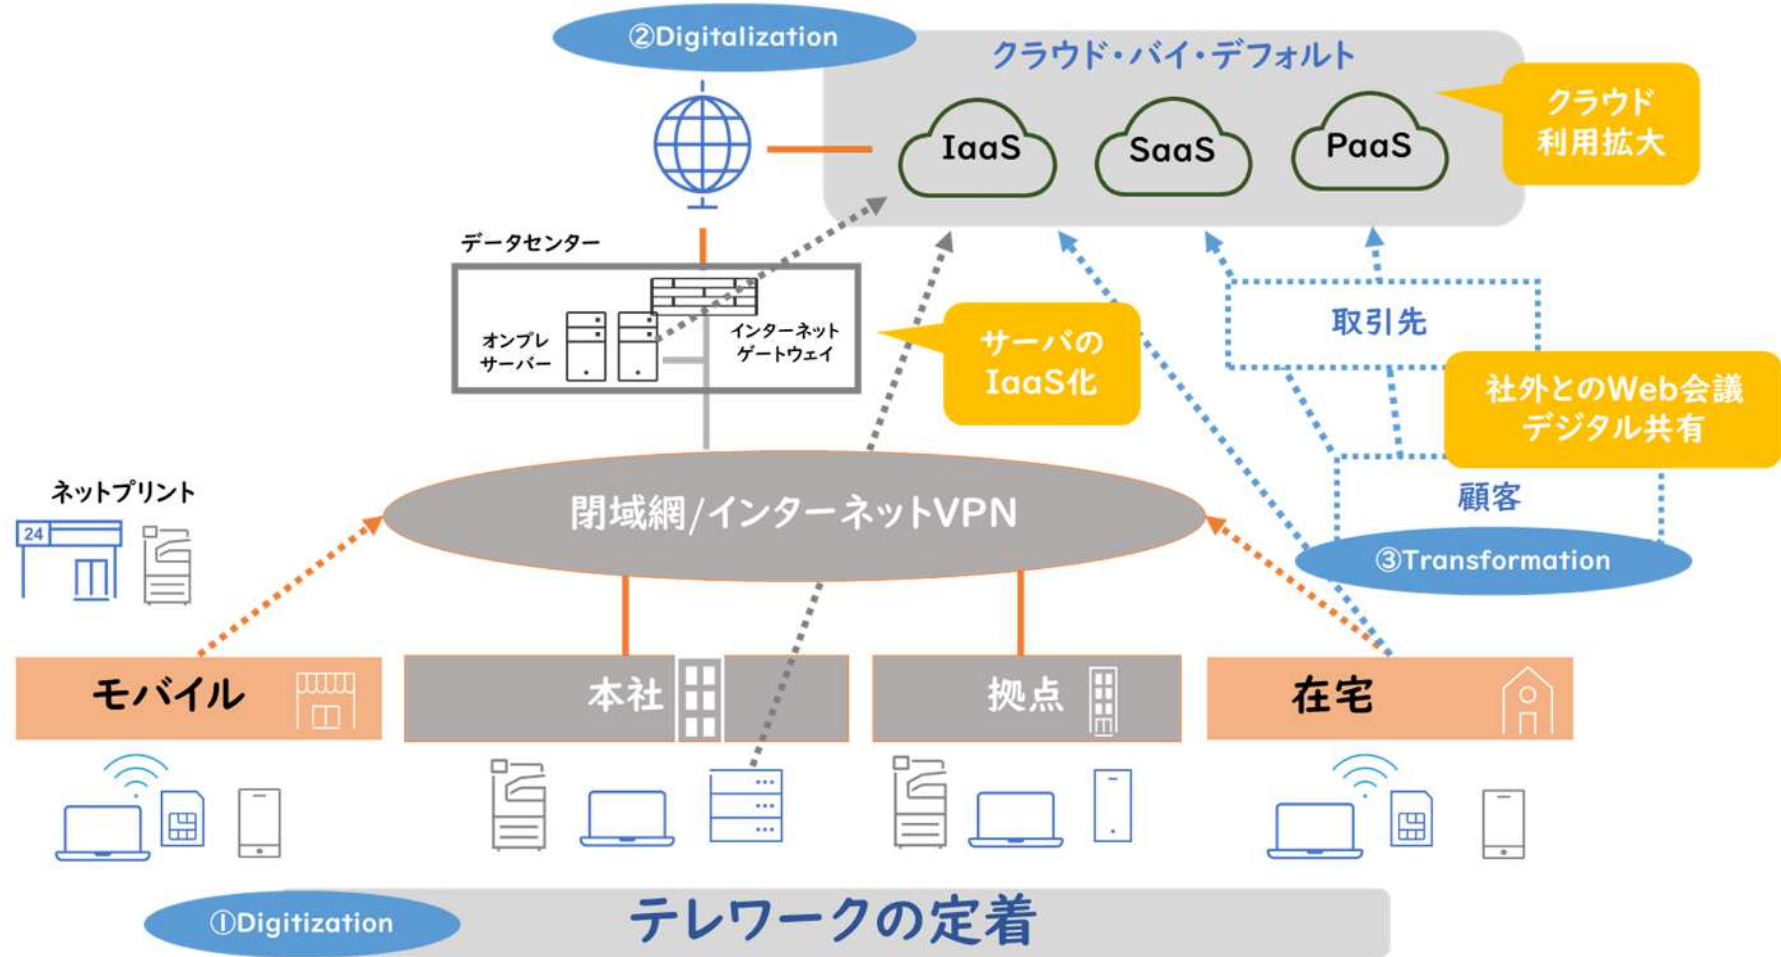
②Digitalization

クラウド・バイ・デフォルト

IaaS

SaaS

PaaS

クラウド利用拡大

データセンター

オンプレサーバー

インターネットゲートウェイ

サーバのIaaS化

取引先

社外とのWeb会議デジタル共有

顧客

③Transformation

ネットプリント

24

閉域網/インターネットVPN

モバイル

本社

拠点

在宅

①Digitization

テレワークの定着